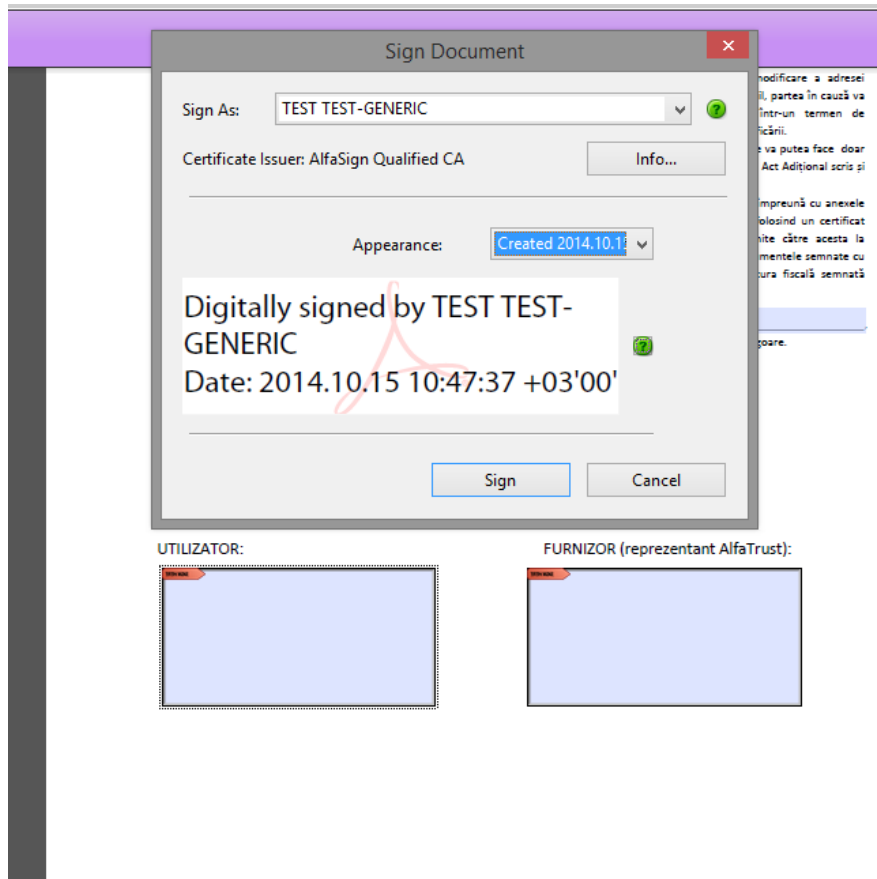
Sign Document

Sign As: TEST TEST-GENERIC

Certificate Issuer: AlfaSign Qualified CA

Info...

Appearance: Created 2014.10.1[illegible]

Digitally signed by TEST TEST-GENERIC
Date: 2014.10.15 10:47:37 +03'00'

Sign

Cancel

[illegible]nodificare a adresei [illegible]il, partea în cauză va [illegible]într-un termen de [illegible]ficării.
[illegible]e va putea face doar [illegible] Act Adițional scris și

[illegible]mpreună cu anexele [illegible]olosind un certificat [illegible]nite către acesta la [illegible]mentele semnate cu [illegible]ura fiscală semnată

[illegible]goare.

UTILIZATOR:

FURNIZOR (reprezentant AlfaTrust):

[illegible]

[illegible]